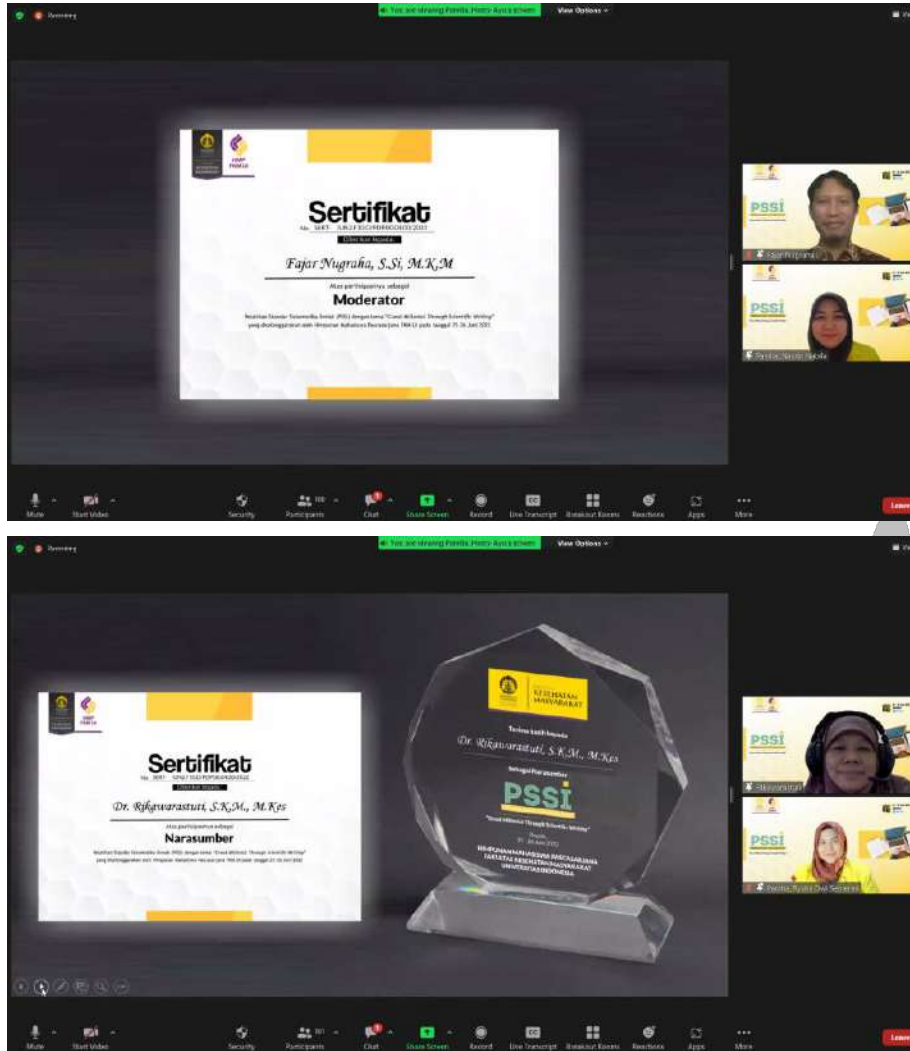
Recording

View Options

Sertifikat

Diberikan kepada

Fajar Nugraha, S.Si, M.K.M

Atas partisipasinya sebagai

Moderator

PSSI

Mute
Start Video
Security
Participants
Chat
Share Screen
Record
Live Transcript
Breakout Rooms
Reactions
Apps
More
Leave

Recording

View Options

Sertifikat

Diberikan kepada

Dr. Rikawarastuti, S.K.M., M.Kes

Atas partisipasinya sebagai

Narasumber

KESEHATAN MASYARAKAT

Terima kasih kepada

Dr. Rikawarastuti, S.K.M., M.Kes

sebagai Narasumber

PSSI

"Great Millenial Through Scientific Writing"

HIMPUNAN MAHASISWA PASCASARJANA FAKULTAS KESEHATAN MASYARAKAT UNIVERSITAS INDONESIA

PSSI

PSSI

Mute
Start Video
Security
Participants
Chat
Share Screen
Record
Live Transcript
Breakout Rooms
Reactions
Apps
More
Leave